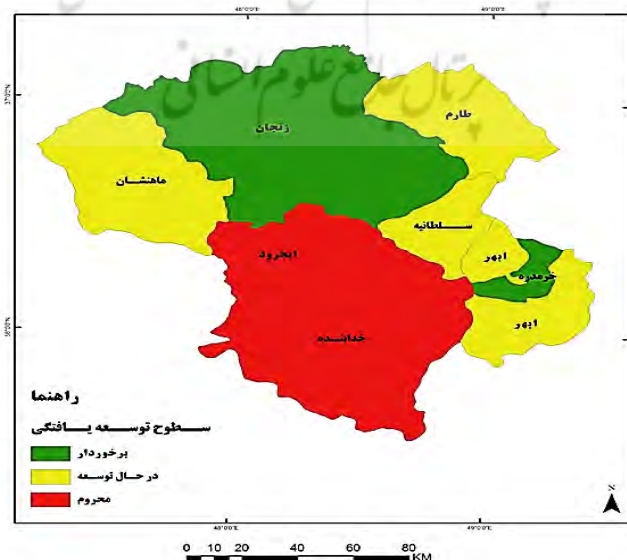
پرتال جامع علوم انسانی

48°0'0"E
49°0'0"E

37°0'0"N
36°0'0"N

طارم
زنجان
ماهنشان
سلطانیه
ابهر
خرمدره
ایجرود
ابهر
خدابنده

راهنما
سطوح توسعه یافتگی
برخوردار
درحال توسعه
محروم

N

48°0'0"E
49°0'0"E

0 10 20 40 60 80 KM